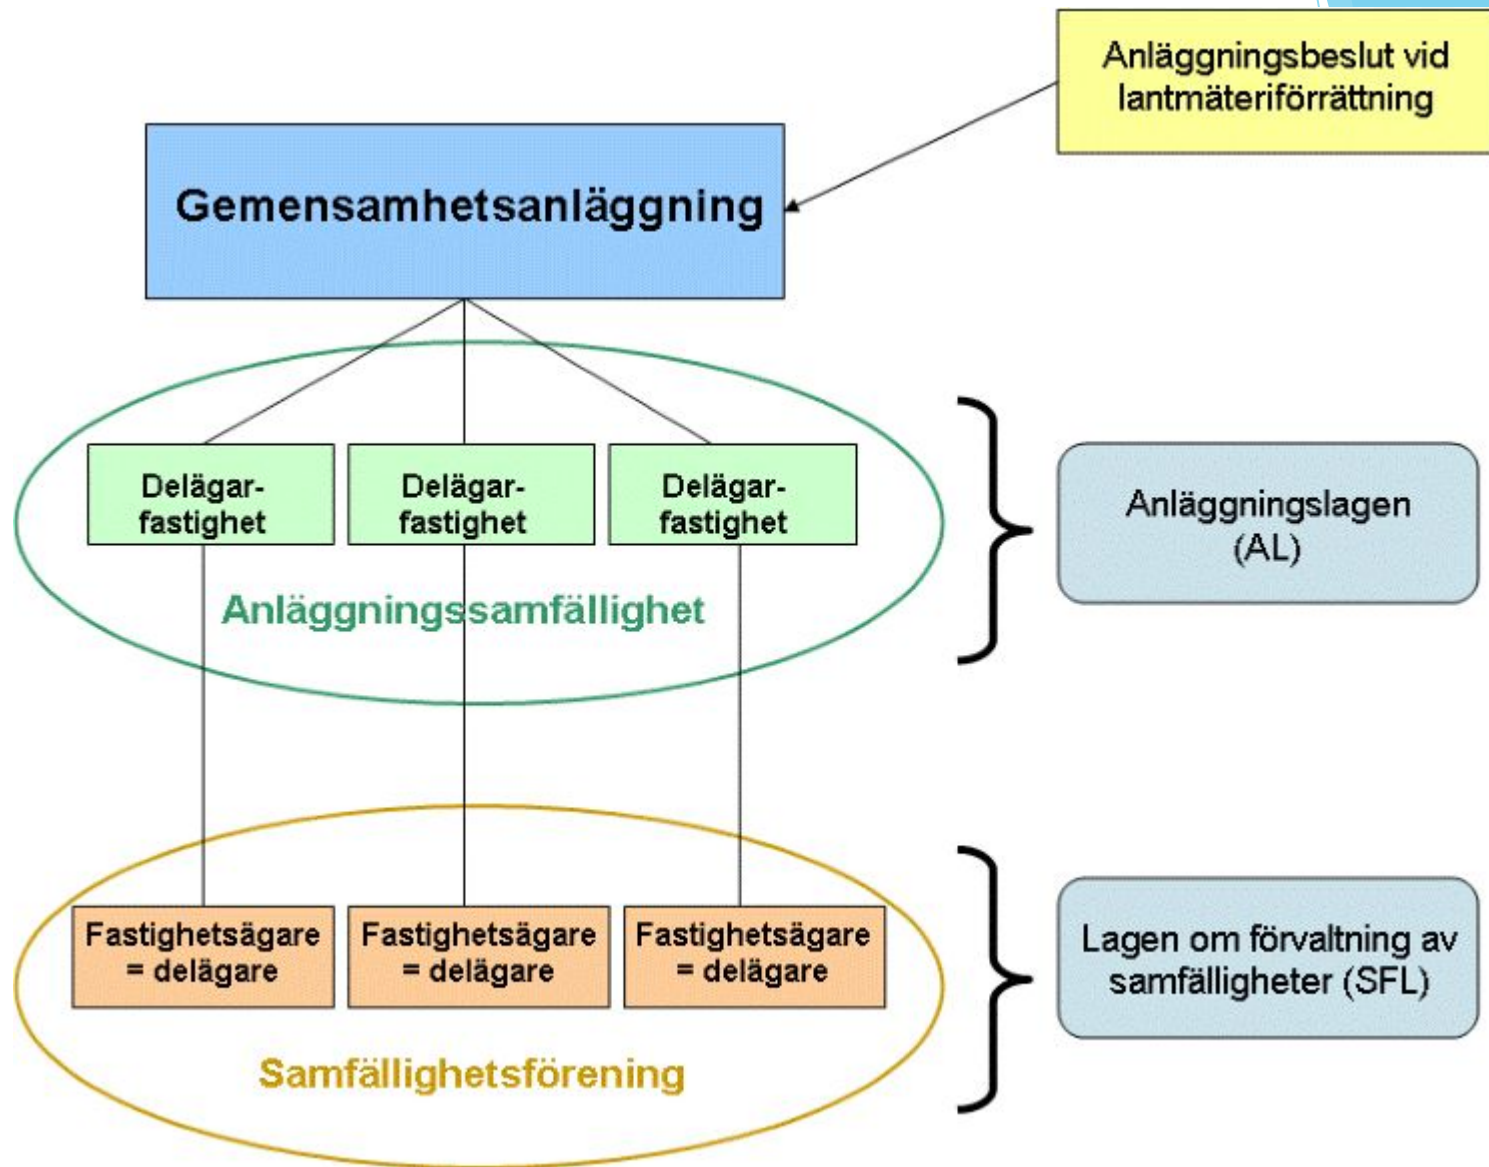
Anläggningsbeslut vid lantmäteriförrättning

Gemensamhetsanläggning

Delägarfastighet

Delägarfastighet

Delägarfastighet

Anläggningssamfällighet

Anläggningslagen (AL)

Fastighetsägare = delägare

Fastighetsägare = delägare

Fastighetsägare = delägare

Samfällighetsförening

Lagen om förvaltning av samfälligheter (SFL)